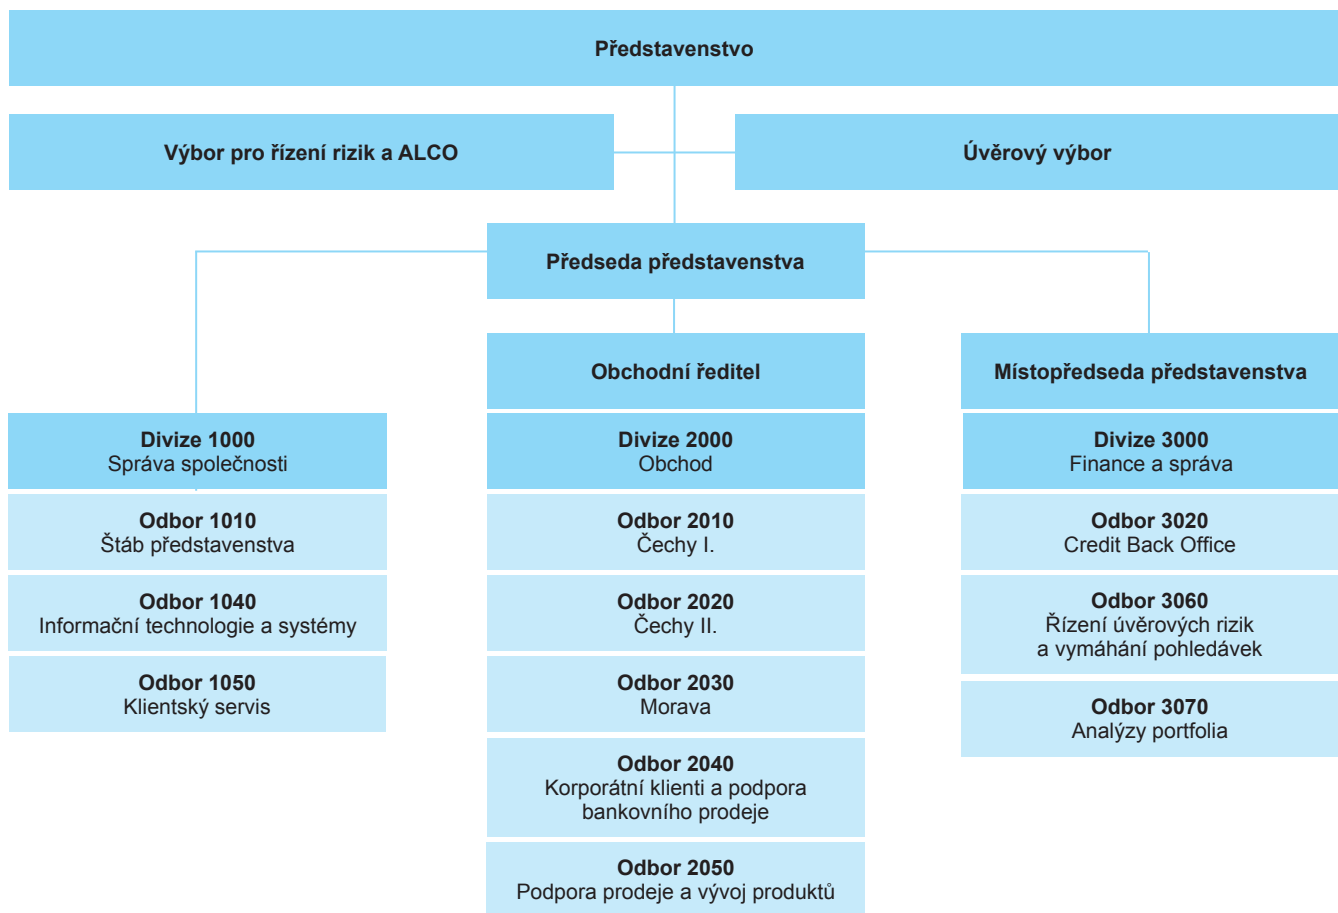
Představenstvo

Výbor pro řízení rizik a ALCO

Úvěrový výbor

Předseda představenstva

Divize 1000
Správa společnosti

Odbor 1010
Štáb představenstva

Odbor 1040
Informační technologie a systémy

Odbor 1050
Klientský servis

Obchodní ředitel

Divize 2000
Obchod

Odbor 2010
Čechy I.

Odbor 2020
Čechy II.

Odbor 2030
Morava

Odbor 2040
Korporátní klienti a podpora bankovního prodeje

Odbor 2050
Podpora prodeje a vývoj produktů

Místopředseda představenstva

Divize 3000
Finance a správa

Odbor 3020
Credit Back Office

Odbor 3060
Řízení úvěrových rizik a vymáhání pohledávek

Odbor 3070
Analýzy portfolia